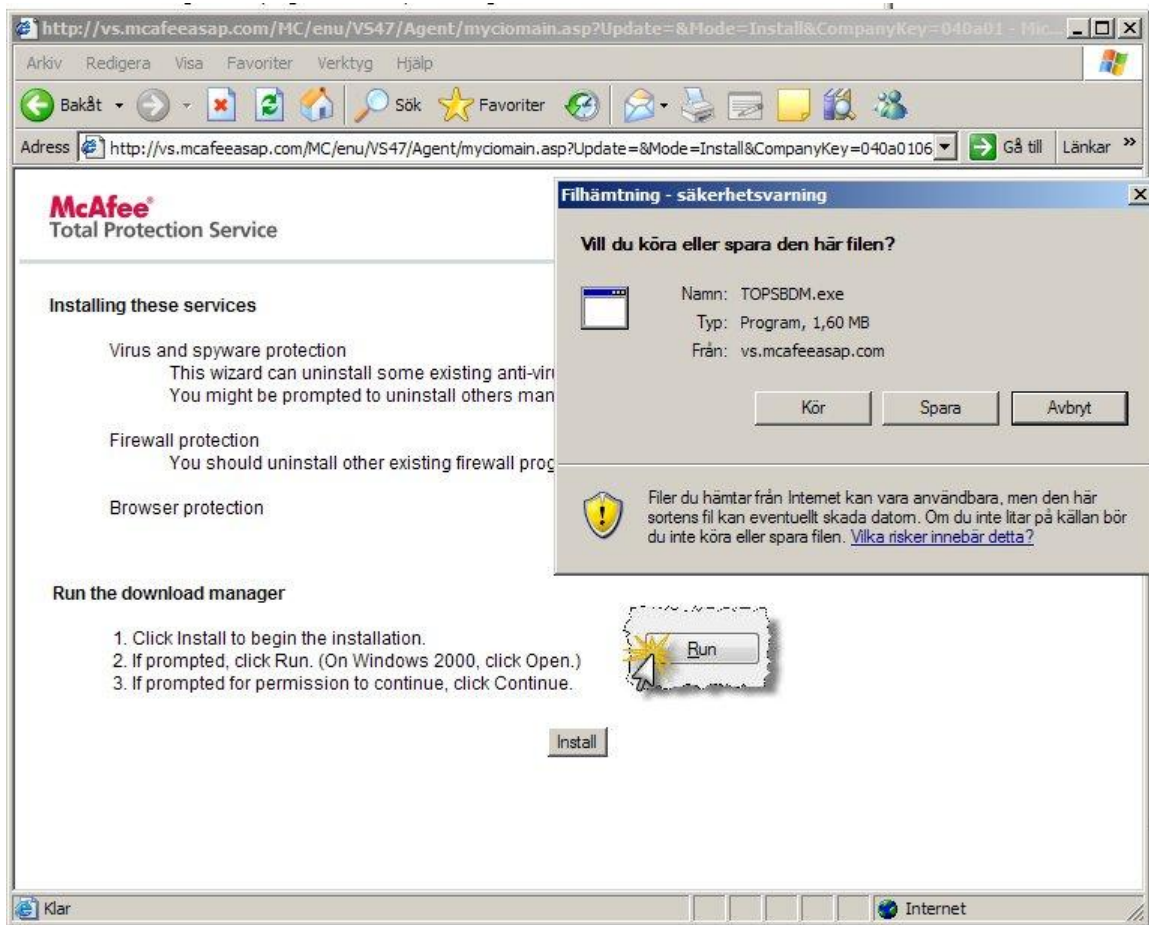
http://vs.mcafeeasap.com/MC/enu/VS47/Agent/myciomain.asp?Update=&Mode=Install&CompanyKey=040a01 - Mic...

Arkiv Redigera Visa Favoriter Verktyg Hjälp

Bakåt Sök Favoriter

Adress http://vs.mcafeeasap.com/MC/enu/VS47/Agent/myciomain.asp?Update=&Mode=Install&CompanyKey=040a0106 Gå till Länkar »

McAfee®
Total Protection Service

Installing these services

Virus and spyware protection
This wizard can uninstall some existing anti-viru
You might be prompted to uninstall others man

Firewall protection
You should uninstall other existing firewall prog

Browser protection

Filhämtning - säkerhetsvarning

Vill du köra eller spara den här filen?

Namn: TOPSBDM.exe
Typ: Program, 1,60 MB
Från: vs.mcafeeasap.com

Kör Spara Avbryt

Filer du hämtar från Internet kan vara användbara, men den här sortens fil kan eventuellt skada datorn. Om du inte litar på källan bör du inte köra eller spara filen. Vilka risker innebär detta?

Run the download manager

1. Click Install to begin the installation.
2. If prompted, click Run. (On Windows 2000, click Open.)
3. If prompted for permission to continue, click Continue.

Run

Install

Klar Internet